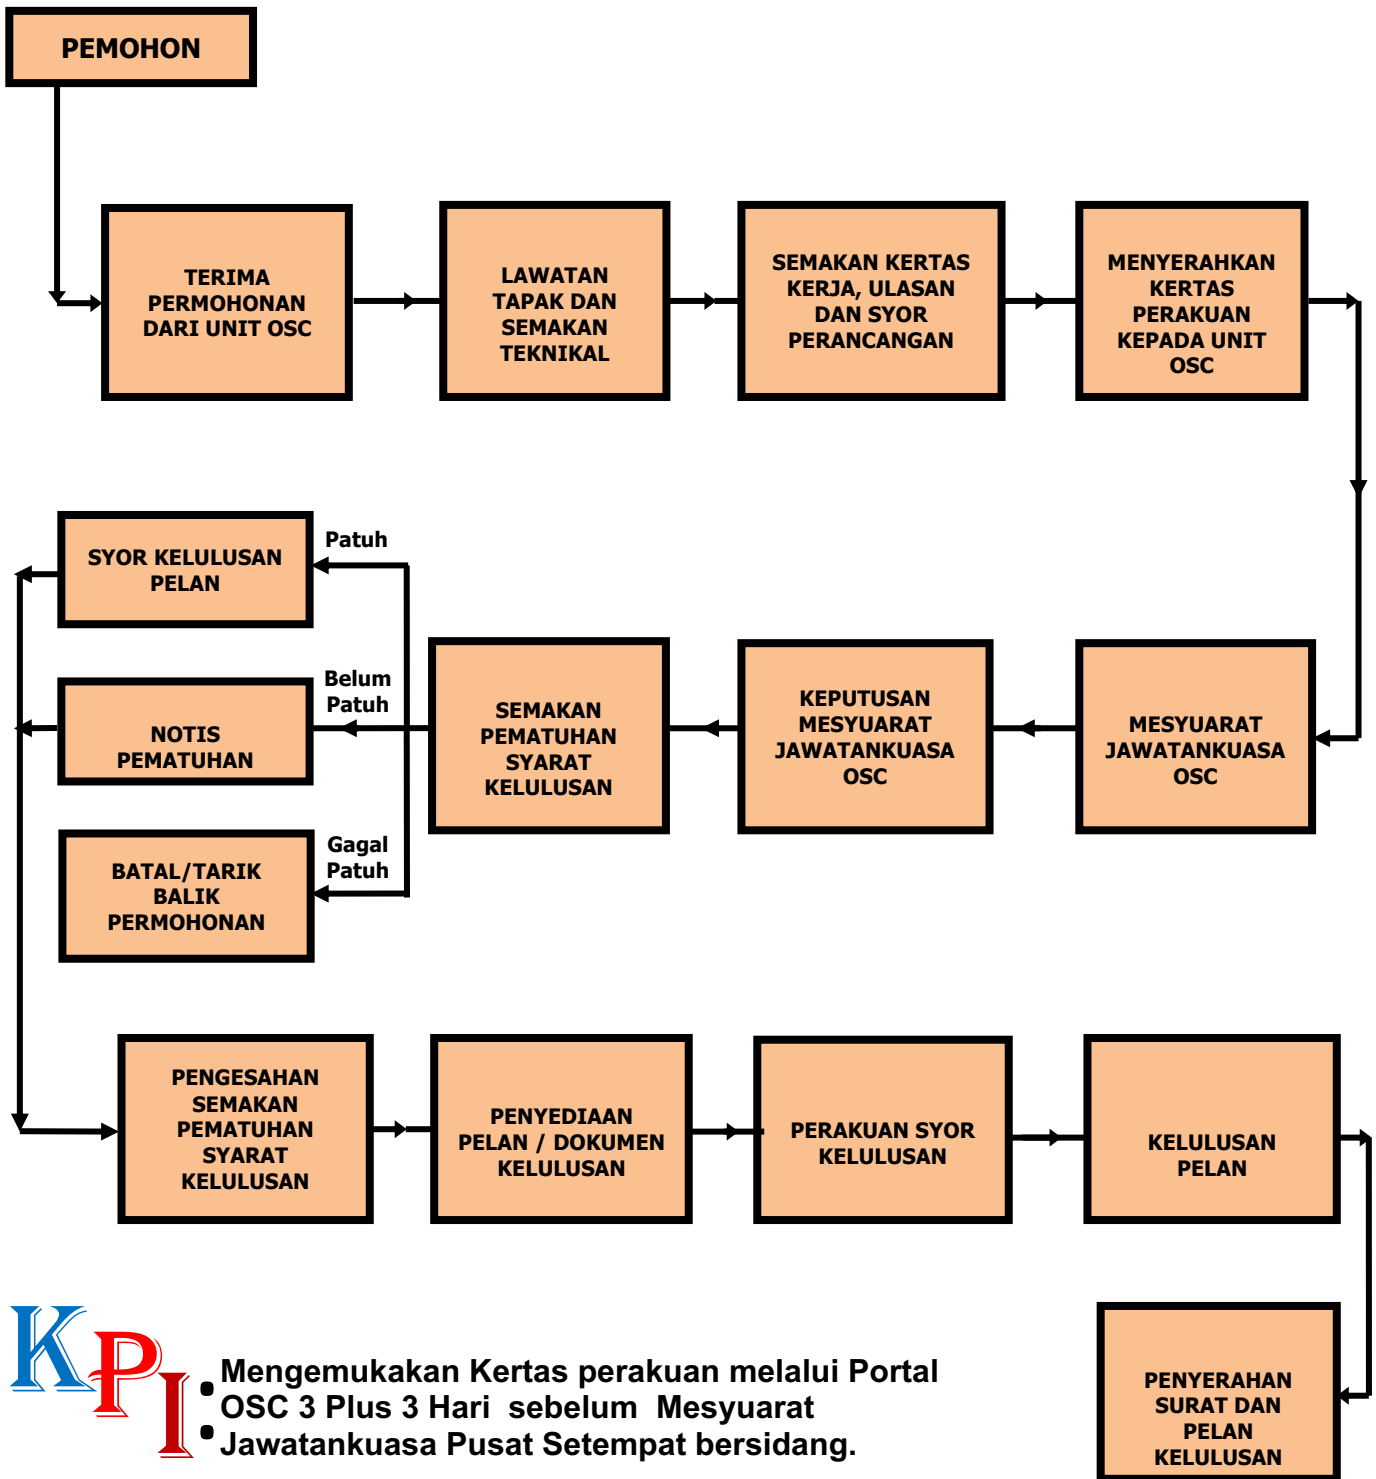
PEMOHON

TERIMA PERMOHONAN DARI UNIT OSC

LAWATAN TAPAK DAN SEMAKAN TEKNIKAL

SEMAKAN KERTAS KERJA, ULASAN DAN SYOR PERANCANGAN

MENYERAHKAN KERTAS PERAKUAN KEPADA UNIT OSC

MESYUARAT JAWATANKUASA OSC

KEPUTUSAN MESYUARAT JAWATANKUASA OSC

SEMAKAN PEMATUHAN SYARAT KELULUSAN

Patuh

SYOR KELULUSAN PELAN

Belum Patuh

NOTIS PEMATUHAN

Gagal Patuh

BATAL/TARIK BALIK PERMOHONAN

PENGESAHAN SEMAKAN PEMATUHAN SYARAT KELULUSAN

PENYEDIAAN PELAN / DOKUMEN KELULUSAN

PERAKUAN SYOR KELULUSAN

KELULUSAN PELAN

PENYERAHAN SURAT DAN PELAN KELULUSAN

KPI

Mengemukakan Kertas perakuan melalui Portal OSC 3 Plus 3 Hari sebelum Mesyuarat Jawatankuasa Pusat Setempat bersidang.